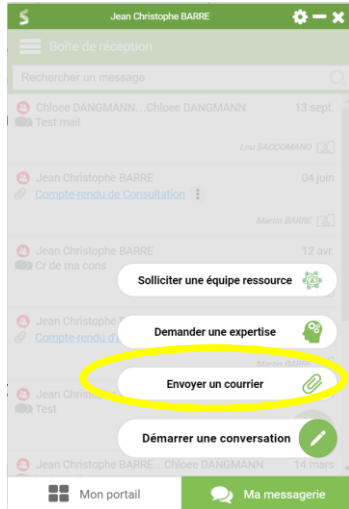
Jean Christophe BARRE

Boîte de réception

Rechercher un message

Chloee DANGMANN...Chloee DANGMANN 13 sept.
Test mail
Lou SACCOMANO

Jean Christophe BARRE 04 juin
Compte-rendu de Consultation
Martin BARRE

Jean Christophe BARRE 12 avr.
Cr de ma cons

Jean Christophe BARRE
Compte-rendu d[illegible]
Martin BARRE

Jean Christophe BARRE
Test

Jean Christophe BARRE...Chloee DANGMANN 14 mars

Solliciter une équipe ressource

Demander une expertise

Envoyer un courrier

Démarrer une conversation

Mon portail

Ma messagerie